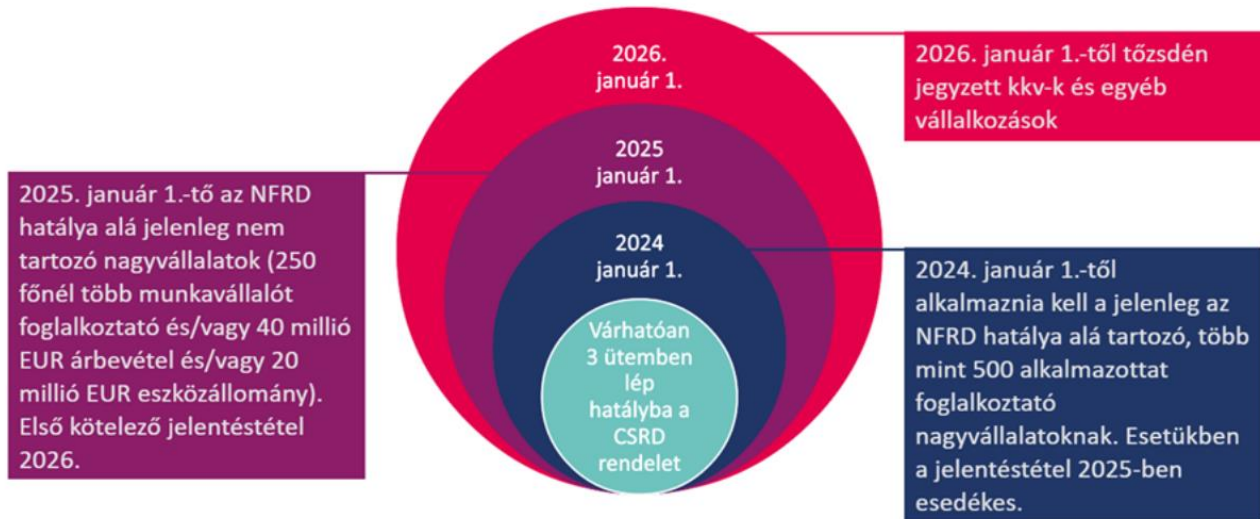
2026. január 1.

2026. január 1.-től tőzsdén jegyzett kkv-k és egyéb vállalkozások

2025 január 1.

2025. január 1.-tő az NFRD hatálya alá jelenleg nem tartozó nagyvállalatok (250 főnél több munkavállalót foglalkoztató és/vagy 40 millió EUR árbevétel és/vagy 20 millió EUR eszközállomány). Első kötelező jelentéstétel 2026.

2024 január 1.

2024. január 1.-től alkalmaznia kell a jelenleg az NFRD hatálya alá tartozó, több mint 500 alkalmazottat foglalkoztató nagyvállalatoknak. Esetükben a jelentéstétel 2025-ben esedékes.

Várhatóan 3 ütemben lép hatályba a CSRD rendelet